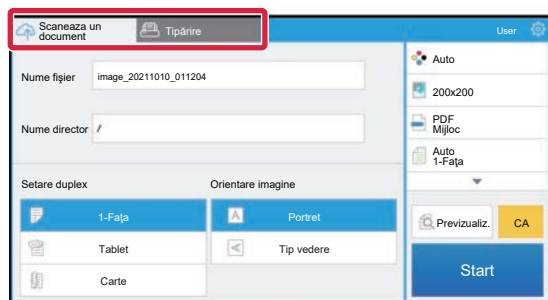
Scaneaza un document
Tipărire
User
Nume fişier
image_20211010_011204
Nume director
/
Setare duplex
1-Faţă
Tablet
Carte
Orientare imagine
Portret
Tip vedere
Auto
200x200
PDF
Mijloc
Auto
1-Faţa
Previzualiz.
CA
Start